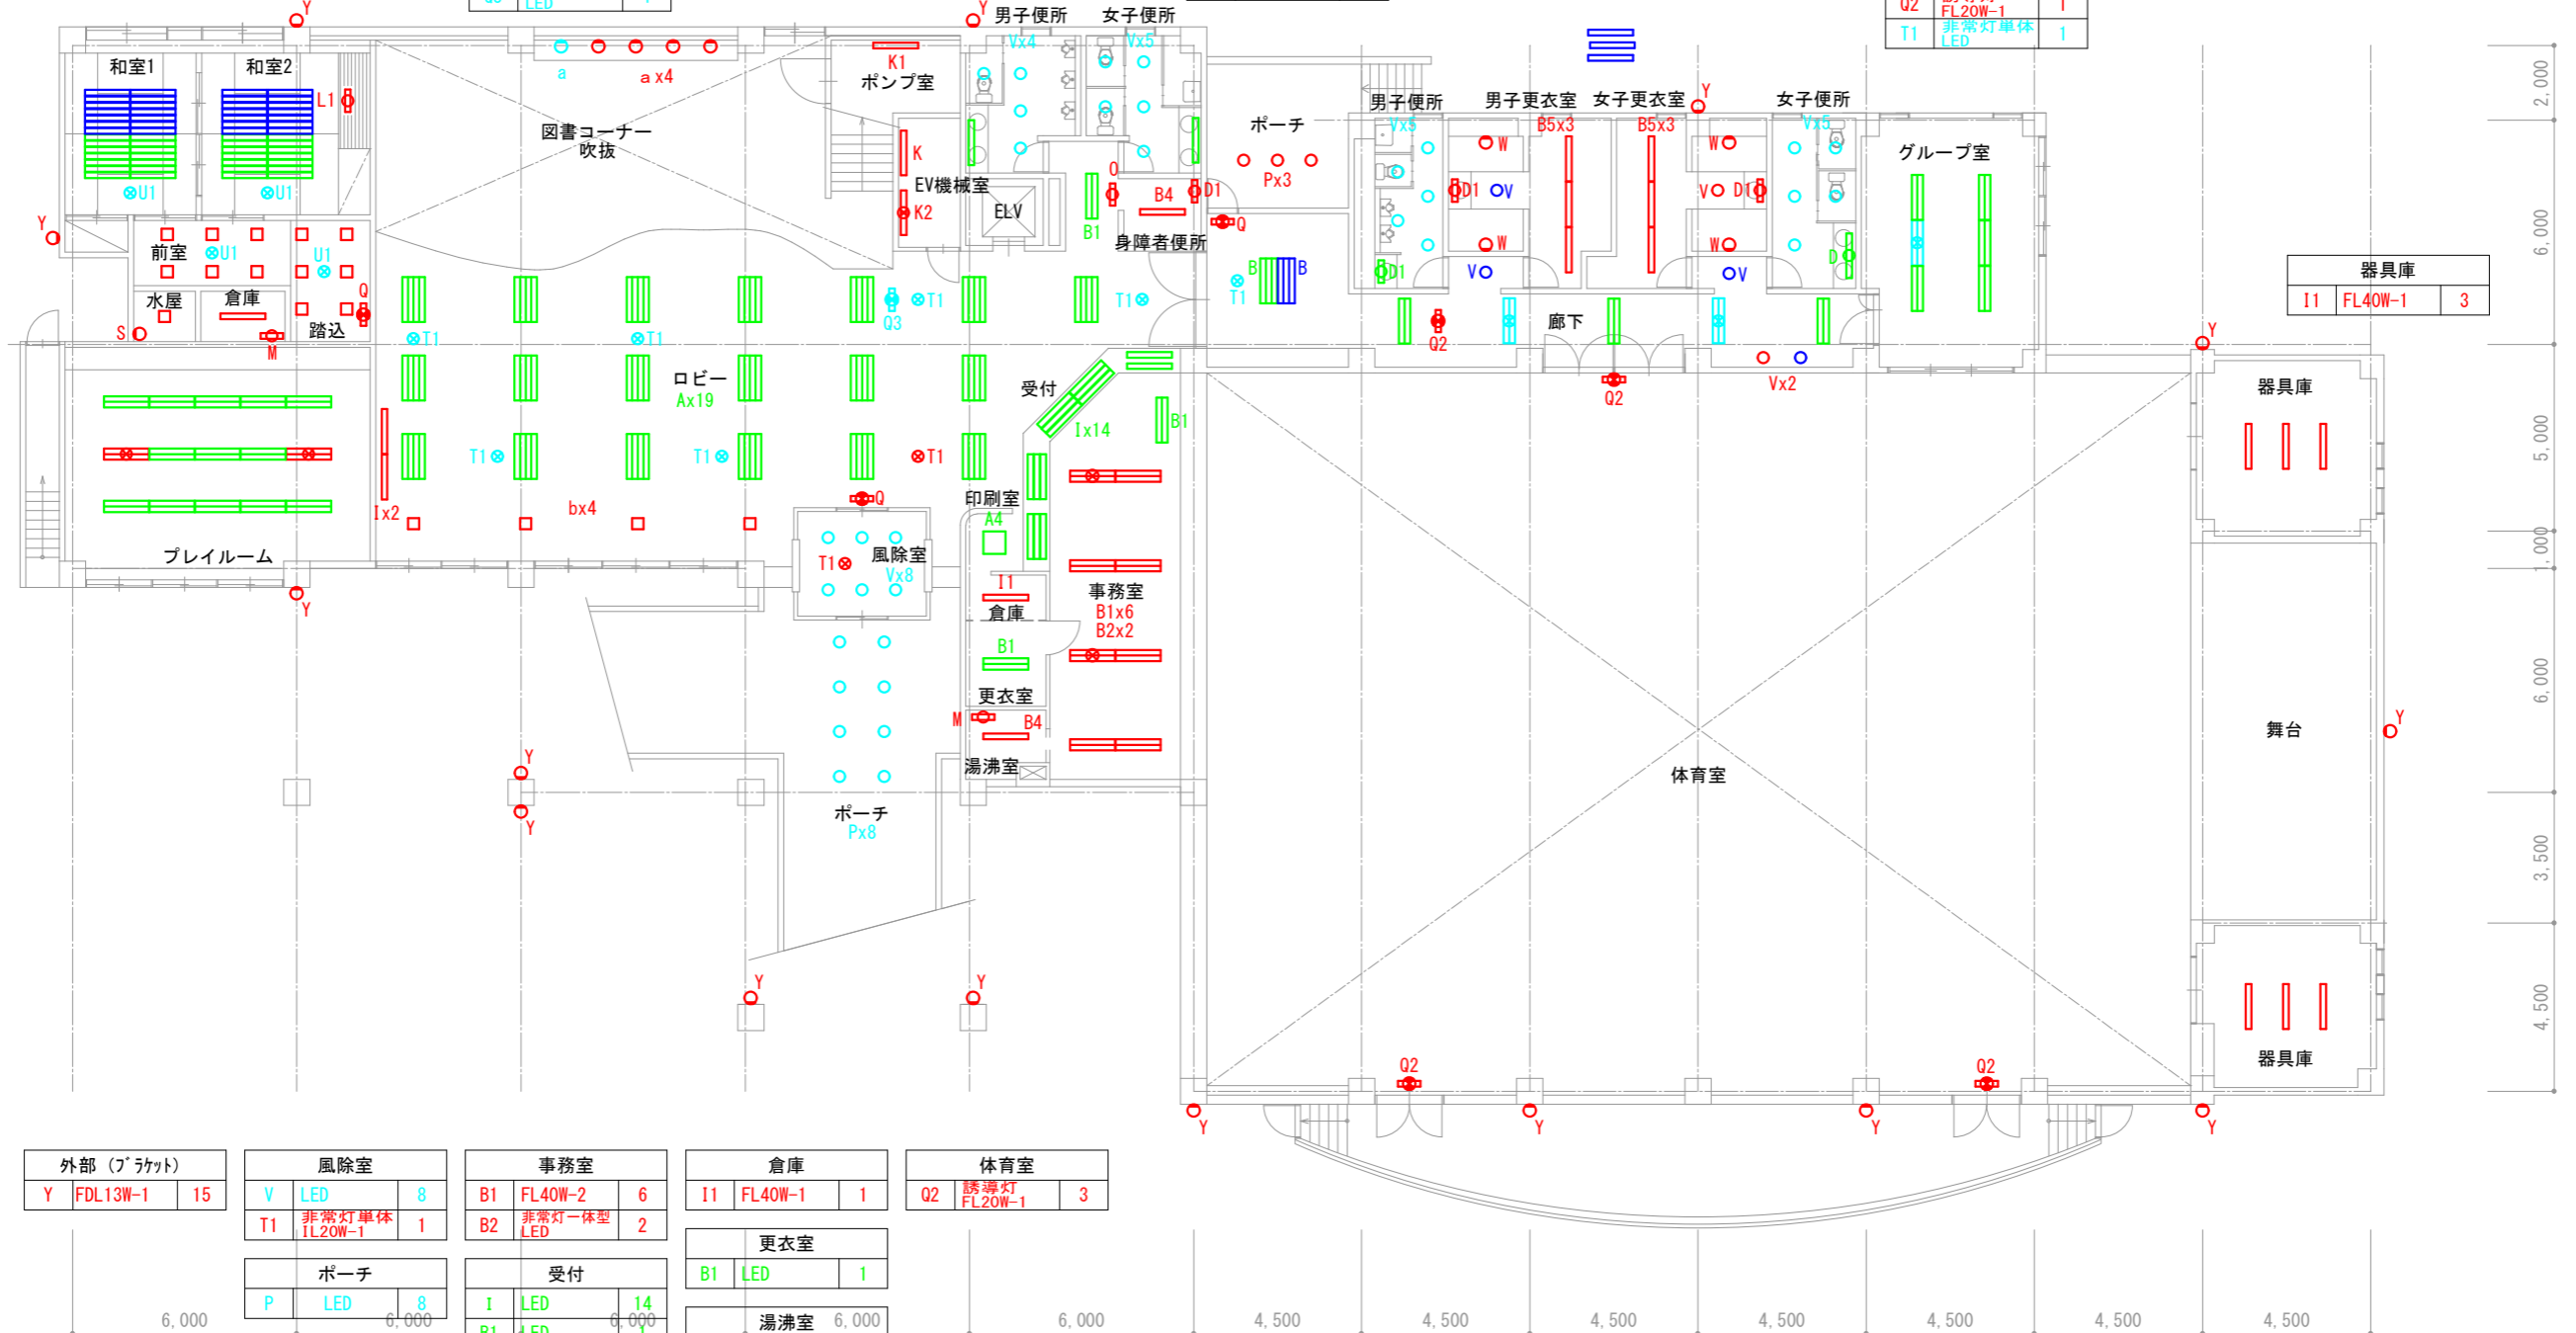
和室1
和室2
L1
U1
U1
前室
U1
U1
水屋
倉庫
踏込
S
M
Q
Y
Y
a
a x4
K1
ポンプ室
図書コーナー
吹抜
K
EV機械室
K2
ELV
男子便所
女子便所
Vx4
Vx5
B4
D1
B1
身障者便所
Q
ポーチ
Px3
B
B
T1
男子便所
Vx5
男子更衣室
女子更衣室
B5x3
B5x3
女子便所
Vx5
W
D1
V
W
V
D1
W
V
D
D1
V
グループ室
廊下
Q2
Q2
Vx2
器具庫
I1
FL40W-1
3
Q2
FL20W-1
1
T1
非常灯単体 LED
1
T1
T1
T1
Q3
T1
ロビー
Ax19
受付
Ix14
B1
T1
T1
T1
Ix2
bx4
Q
印刷室
A4
T1
風除室
Vx8
I1
倉庫
事務室
B1x6
B2x2
B1
更衣室
M
B4
湯沸室
プレイルーム
Y
Y
Y
ポーチ
Px8
Y
Y
器具庫
舞台
Y
体育室
器具庫
Q2
Q2
Y
Y
Y
Y
Y
2,000
6,000
5,000
1,000
6,000
3,500
4,500

| 外部（ﾌﾞﾗｹｯﾄ） | | |
|---|---|---|
| Y | FDL13W-1 | 15 |

| 風除室 | | |
|---|---|---|
| V | LED | 8 |
| T1 | 非常灯単体 IL20W-1 | 1 |

| ポーチ | | |
|---|---|---|
| P | LED | 8 |

| 事務室 | | |
|---|---|---|
| B1 | FL40W-2 | 6 |
| B2 | 非常灯一体型 LED | 2 |

| 受付 | | |
|---|---|---|
| I | LED | 14 |
| B1 | LED | 1 |

| 倉庫 | | |
|---|---|---|
| I1 | FL40W-1 | 1 |

| 更衣室 | | |
|---|---|---|
| B1 | LED | 1 |

湯沸室

| 体育室 | | |
|---|---|---|
| Q2 | 誘導灯 FL20W-1 | 3 |

6,000
6,000
6,000
6,000
6,000
4,500
4,500
4,500
4,500
4,500
4,500
4,500